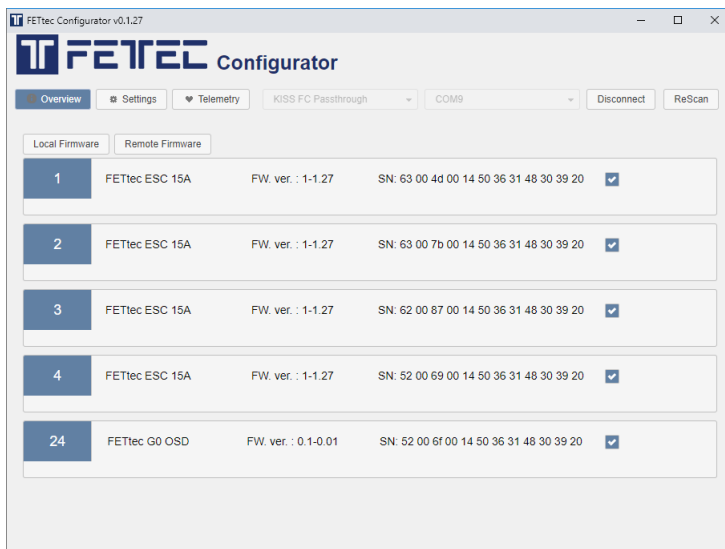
FETtec Configurator v0.1.27

FETEC Configurator

Overview
Settings
Telemetry
KISS FC Passthrough
COM9
Disconnect
ReScan

Local Firmware
Remote Firmware

1 FETtec ESC 15A FW. ver. : 1-1.27 SN: 63 00 4d 00 14 50 36 31 48 30 39 20

2 FETtec ESC 15A FW. ver. : 1-1.27 SN: 63 00 7b 00 14 50 36 31 48 30 39 20

3 FETtec ESC 15A FW. ver. : 1-1.27 SN: 62 00 87 00 14 50 36 31 48 30 39 20

4 FETtec ESC 15A FW. ver. : 1-1.27 SN: 52 00 69 00 14 50 36 31 48 30 39 20

24 FETtec G0 OSD FW. ver. : 0.1-0.01 SN: 52 00 6f 00 14 50 36 31 48 30 39 20